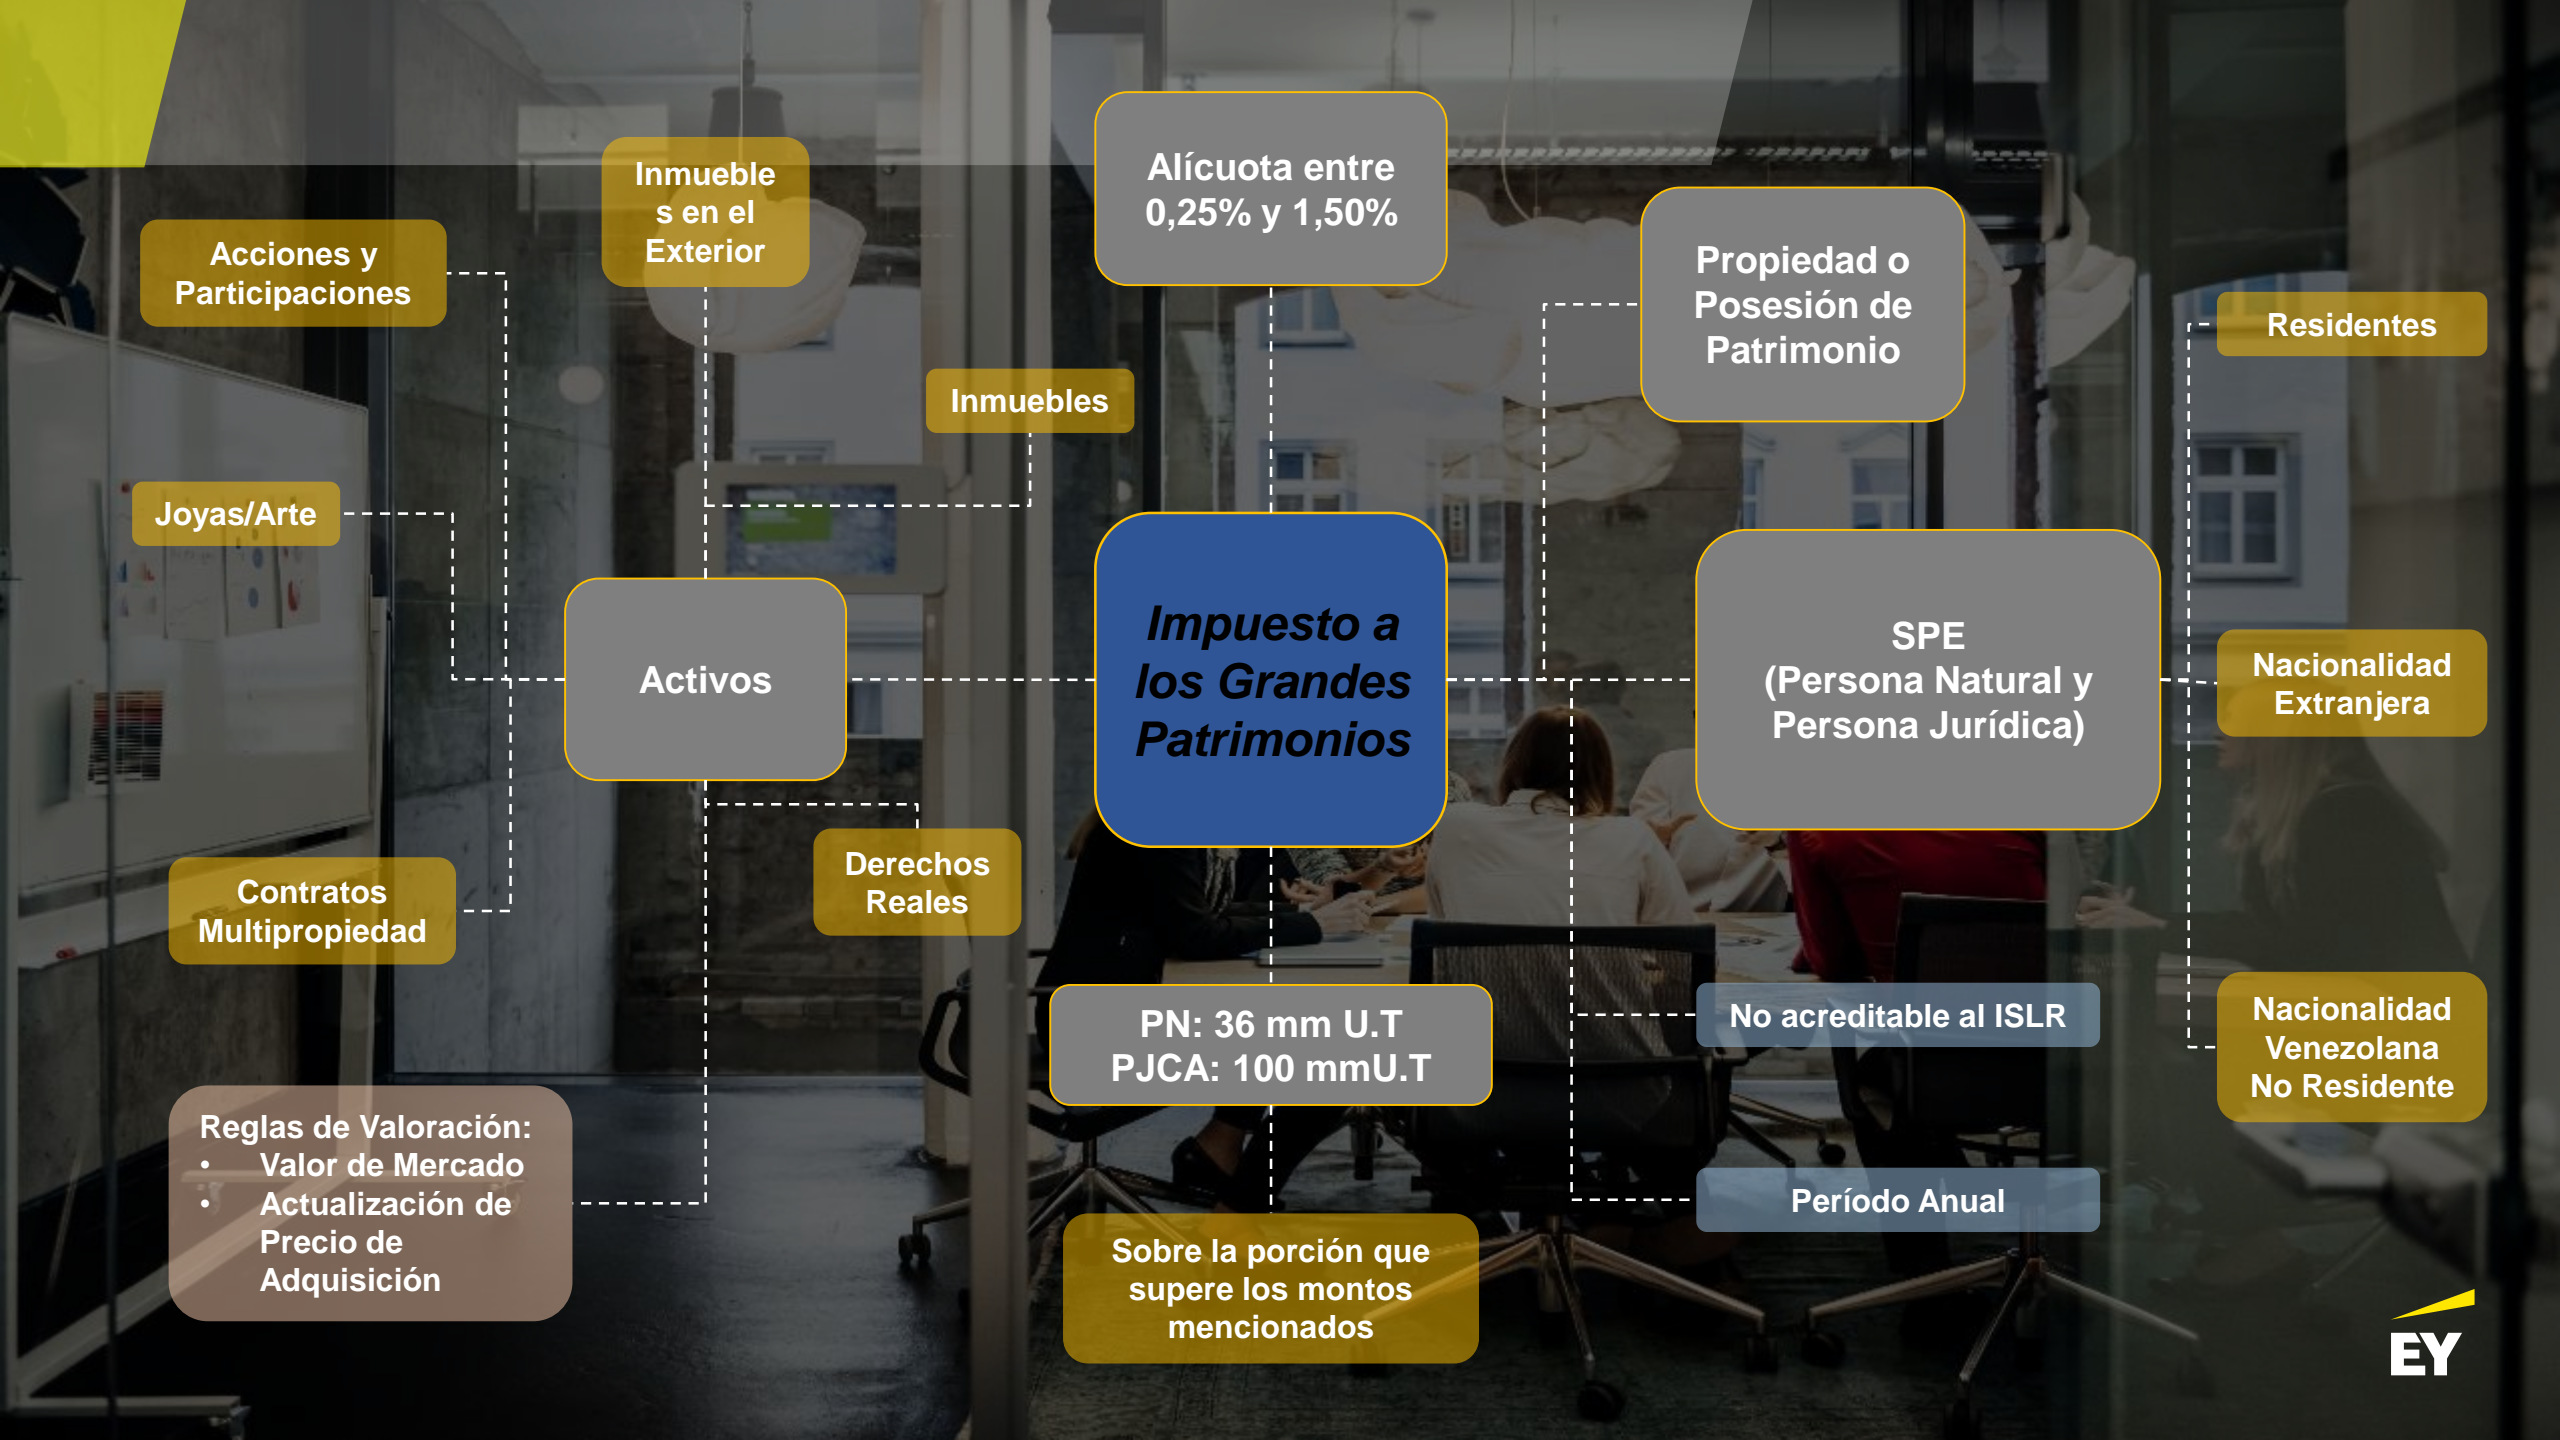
Acciones y Participaciones

Inmuebles en el Exterior

Alícuota entre 0,25% y 1,50%

Propiedad o Posesión de Patrimonio

Residentes

Inmuebles

Joyas/Arte

Activos

Impuesto a los Grandes Patrimonios

SPE (Persona Natural y Persona Jurídica)

Nacionalidad Extranjera

Contratos Multipropiedad

Derechos Reales

PN: 36 mm U.T
PJCA: 100 mmU.T

No acreditable al ISLR

Nacionalidad Venezolana No Residente

Reglas de Valoración:
• Valor de Mercado
• Actualización de Precio de Adquisición

Período Anual

Sobre la porción que supere los montos mencionados

EY